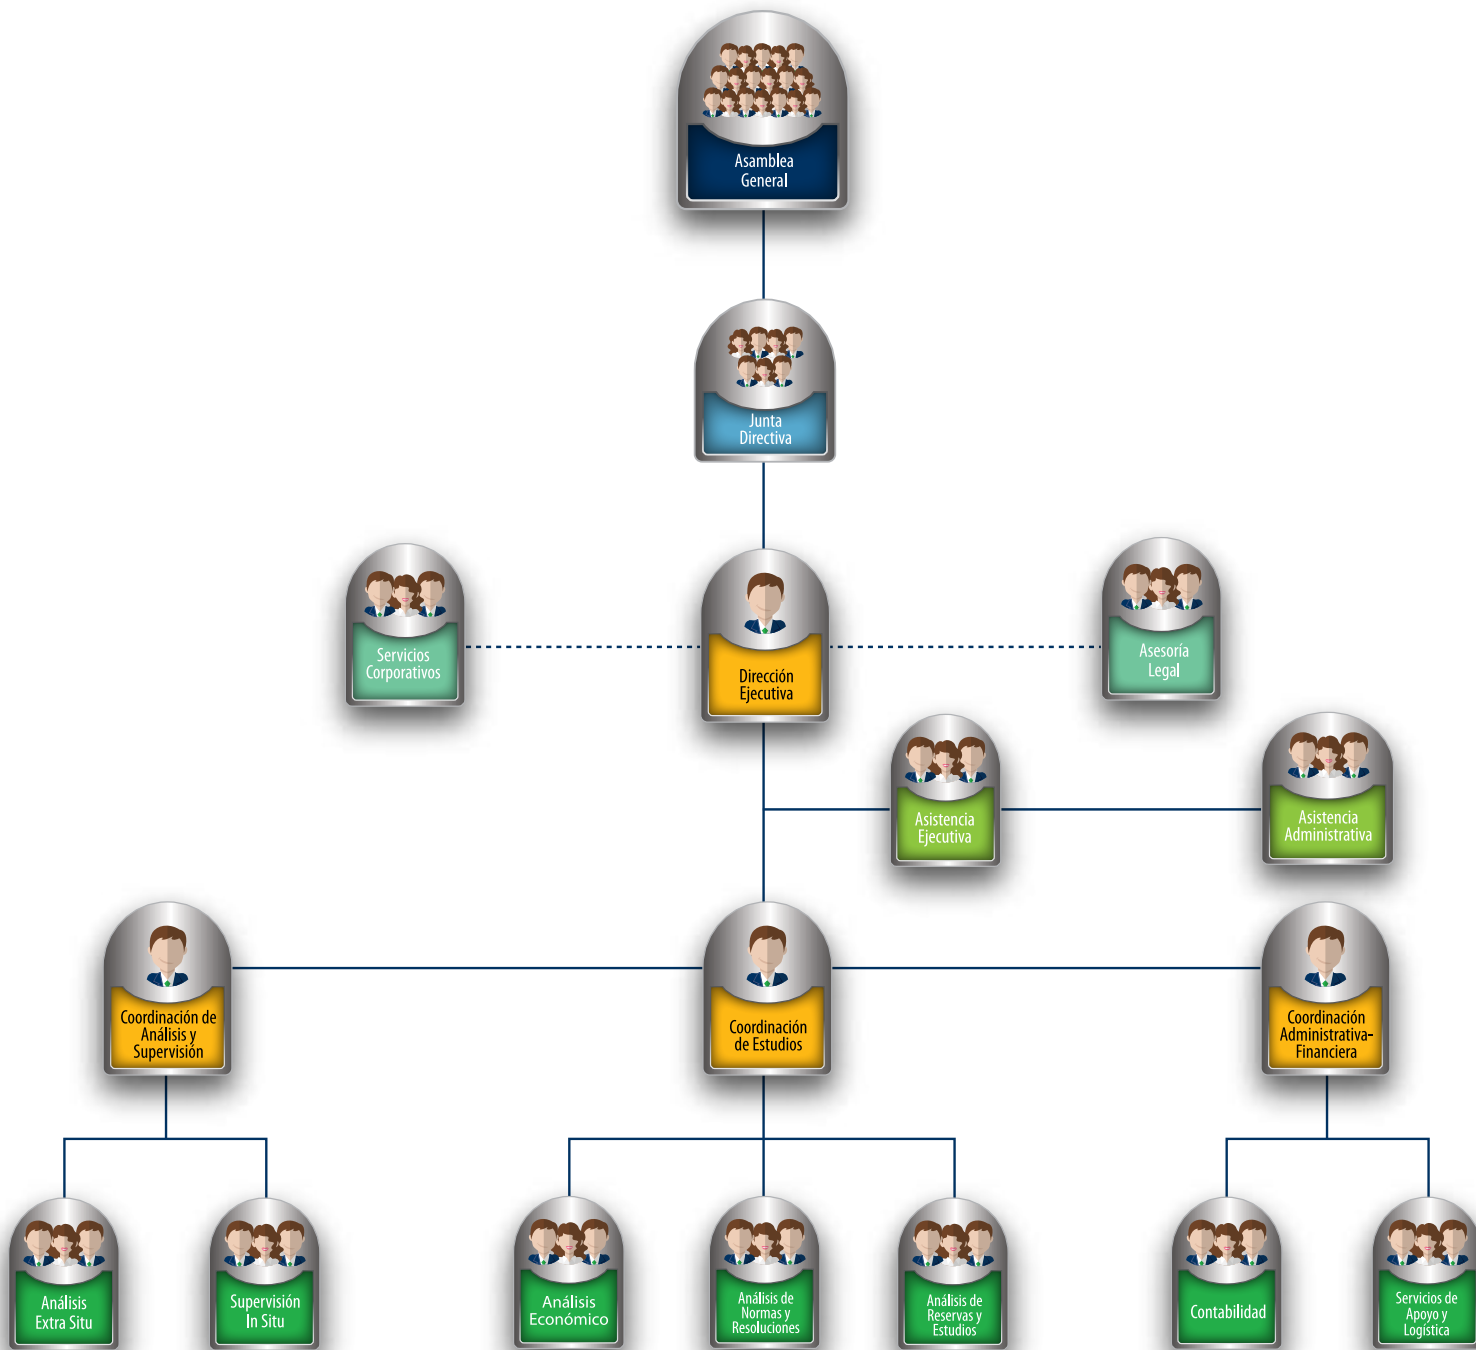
Asamblea General

Junta Directiva

Servicios Corporativos

Dirección Ejecutiva

Asesoría Legal

Asistencia Ejecutiva

Asistencia Administrativa

Coordinación de Análisis y Supervisión

Coordinación de Estudios

Coordinación Administrativa-Financiera

Análisis Extra Situ

Supervisión In Situ

Análisis Económico

Análisis de Normas y Resoluciones

Análisis de Reservas y Estudios

Contabilidad

Servicios de Apoyo y Logística